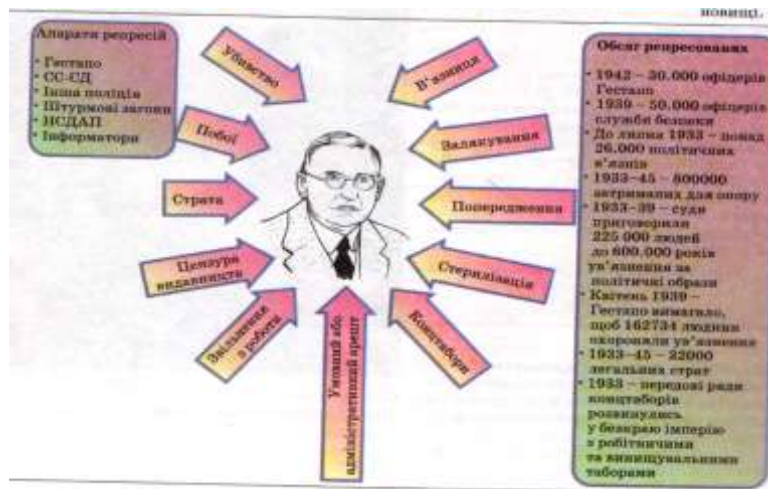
новиці.

Апарати репресій
• Гестапо
• СС-СД
• Інша поліція
• Штурмові загони
• НСДАП
• Інформатори

Убивство

В'язниця

Побої

Залякування

Страта

Попередження

Цензура видавництв

Стерилізація

Звільнення з роботи

Умовний або адміністративний арешт

Концтабори

Обсяг репресованих
• 1942 – 30.000 офіцерів Гестапо
• 1939 – 50.000 офіцерів служби безпеки
• До липня 1933 – понад 26.000 політичних в'язнів
• 1933–45 – 800000 затриманих для опору
• 1933–39 – суди приговорили 225 000 людей до 600.000 років ув'язнення за політичні образи
• Квітень 1939 – Гестапо вимагало, щоб 162734 людини охороняли ув'язнення
• 1933–45 – 22000 легальних страт
• 1933 – передові ради концтаборів розвинулись у безкраю імперію з робітничими та винищувальними таборами